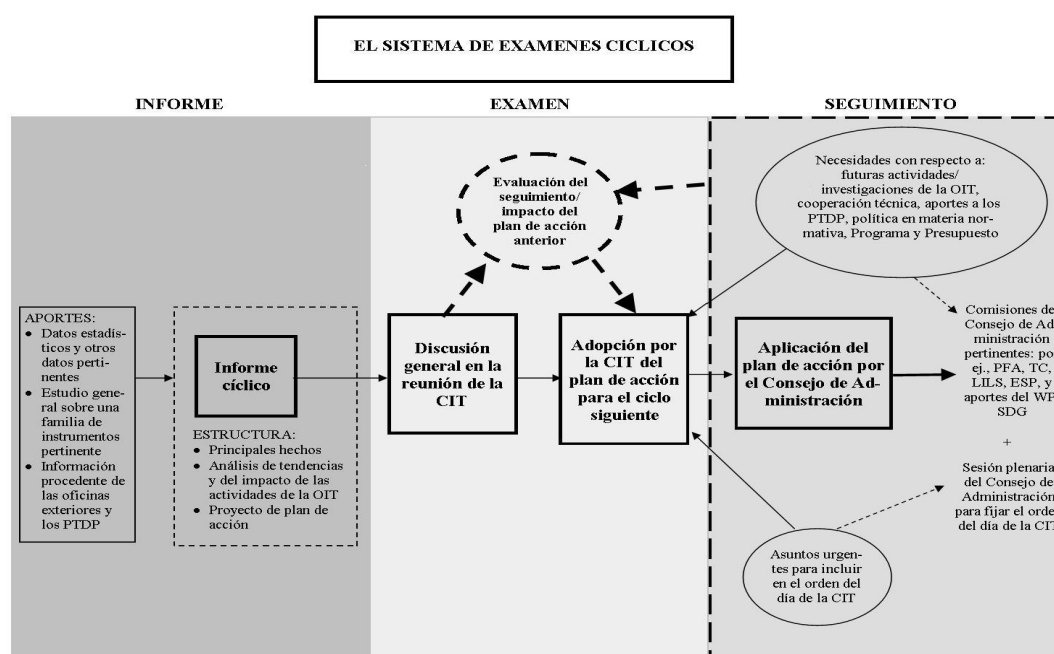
EL SISTEMA DE EXAMENES CICLICOS

INFORME

EXAMEN

SEGUIMIENTO

APORTES:
- Datos estadísticos y otros datos pertinentes
- Estudio general sobre una familia de instrumentos pertinente
- Información procedente de las oficinas exteriores y los PTDP

Informe cíclico

ESTRUCTURA:
- Principales hechos
- Análisis de tendencias y del impacto de las actividades de la OIT
- Proyecto de plan de acción

Evaluación del seguimiento/ impacto del plan de acción anterior

Discusión general en la reunión de la CIT

Adopción por la CIT del plan de acción para el ciclo siguiente

Necesidades con respecto a: futuras actividades/ investigaciones de la OIT, cooperación técnica, aportes a los PTDP, política en materia normativa, Programa y Presupuesto

Aplicación del plan de acción por el Consejo de Administración

Comisiones de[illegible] Consejo de Ad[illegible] ministración pertinentes: po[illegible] ej., PFA, TC, LILS, ESP, y aportes del WP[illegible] SDG

+

Sesión plenaria del Consejo de Administración para fijar el orde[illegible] del día de la CIT

Asuntos urgentes para incluir en el orden del día de la CIT